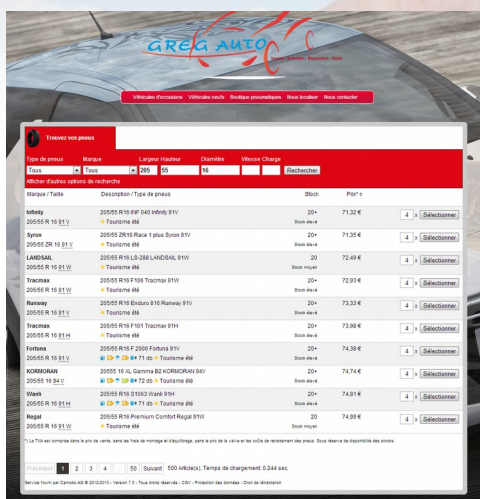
GREG AUTO

Vente · Achat · Réparation · Geste

Véhicules d'occasions | Véhicules neufs | Boutique pneumatiques | Nous localiser | Nous contacter

Trouvez vos pneus

Type de pneus | Marque | Largeur | Hauteur | Diamètre | Vitesse | Charge

Tous | Tous | 205 | 55 | 16 | | | Rechercher

Afficher d'autres options de recherche

| Marque / Taille | Description / Type de pneus | Stock | Prix* ≈ | |
|---|---|---|---|---|
| Infinity 205/55 R 16 91 V | 205/55 R16 INF 040 Infinity 91V Tourisme été | 20+ Stock élevé | 71,32 € | 4 x Sélectionner |
| Syron 205/55 ZR 16 91 V | 205/55 ZR16 Race 1 plus Syron 91V Tourisme été | 20+ Stock élevé | 71,35 € | 4 x Sélectionner |
| LANDSAIL 205/55 R 16 91 W | 205/55 R16 LS-288 LANDSAIL 91W Tourisme été | 20+ Stock élevé | 72,49 € | 4 x Sélectionner |
| Tracmax 205/55 R 16 91 W | 205/55 R16 F106 Tracmax 91W Tourisme été | 20+ Stock élevé | 72,93 € | 4 x Sélectionner |
| Runway 205/55 R 16 91 W | 205/55 R16 Enduro 816 Runway 91W Tourisme été | 20+ Stock élevé | 73,33 € | 4 x Sélectionner |
| Tracmax 205/55 R 16 91 H | 205/55 R16 F101 Tracmax 91H Tourisme été | 20+ Stock élevé | 73,98 € | 4 x Sélectionner |
| Fortuna 205/55 R 16 91 V | 205/55 R16 F 2900 Fortuna 91V 71 db Tourisme été | 20+ Stock élevé | 74,38 € | 4 x Sélectionner |
| KORMORAN 205/55 16 94 V | 205/55 16 XL Gamma B2 KORMORAN 94V 72 db Tourisme été | 20+ Stock élevé | 74,74 € | 4 x Sélectionner |
| Vianti 205/55 R 16 91 H | 205/55 R16 S1063 Vianti 91H 71 db Tourisme été | 20+ Stock élevé | 74,81 € | 4 x Sélectionner |
| Regal 205/55 R 16 91 W | 205/55 R16 Premium Comfort Regal 91W Tourisme été | 20 Stock moyen | 74,99 € | 4 x Sélectionner |

*) La TVA est comprise dans le prix de vente, sans les frais de montage et d'équilibrage, sans le prix de la valve et les coûts de recyclage des pneus. Sous réserve de disponibilité des stocks.

Précédent 1 2 3 4 ... 50 Suivant 500 Article(s), Temps de chargement: 0.244 sec.

Service fourni par Carmodo AG © 2012-2013 - Version 7.0 - Tous droits réservés - CGV - Protection des données - Droit de rétractation